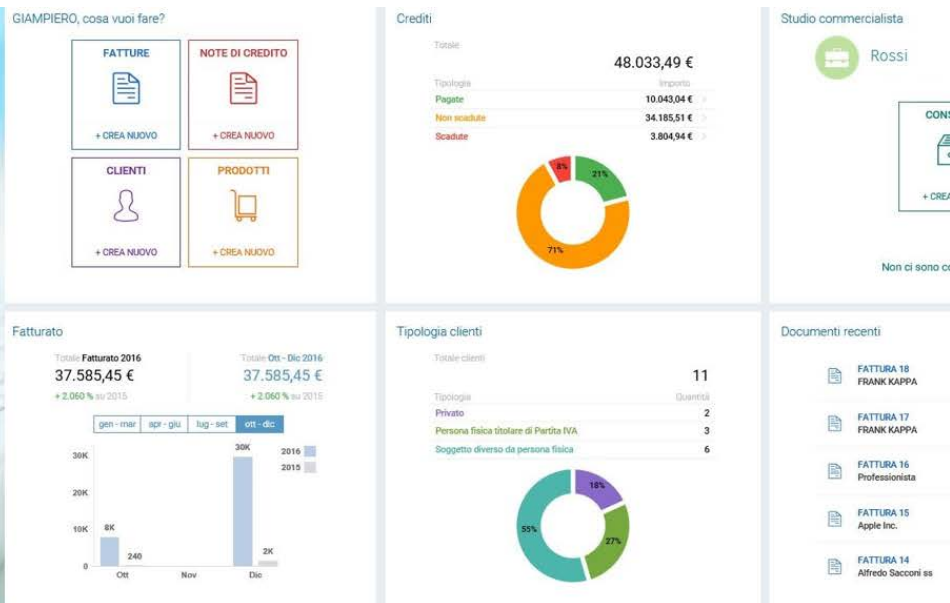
GIAMPIERO, cosa vuoi fare?

FATTURE
+ CREA NUOVO

NOTE DI CREDITO
+ CREA NUOVO

CLIENTI
+ CREA NUOVO

PRODOTTI
+ CREA NUOVO

Crediti

Totale
48.033,49 €

| Tipologia | Importo |
|---|---|
| Pagate | 10.043,04 € |
| Non scadute | 34.185,51 € |
| Scadute | 3.804,94 € |

8%
21%
71%

Studio commercialista

Rossi

CONS
+ CREA

Non ci sono co

Fatturato

Totale Fatturato 2016
37.585,45 €
+ 2.060 % su 2015

Totale Ott - Dic 2016
37.585,45 €
+ 2.060 % su 2015

gen - mar | apr - giu | lug - set | ott - dic

2016
2015

30K
20K
10K
0
8K
240
30K
2K
Ott
Nov
Dic

Tipologia clienti

Totale clienti
11

| Tipologia | Quantità |
|---|---|
| Privato | 2 |
| Persona fisica titolare di Partita IVA | 3 |
| Soggetto diverso da persona fisica | 6 |

18%
27%
55%

Documenti recenti

FATTURA 18
FRANK KAPPA

FATTURA 17
FRANK KAPPA

FATTURA 16
Professionista

FATTURA 15
Apple Inc.

FATTURA 14
Alfredo Sacconi ss